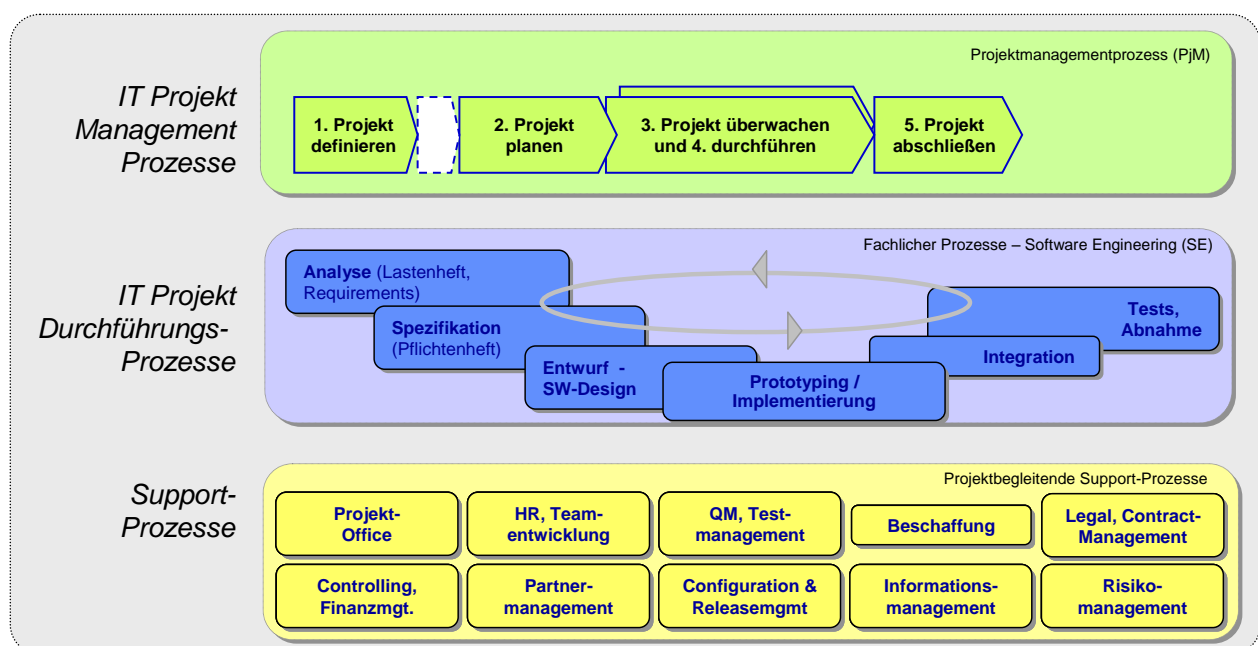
IT Projekt Management Prozesse

Projektmanagementprozess (PjM)

1. Projekt definieren

2. Projekt planen

3. Projekt überwachen und 4. durchführen

5. Projekt abschließen

IT Projekt Durchführungs-Prozesse

Fachlicher Prozesse – Software Engineering (SE)

Analyse (Lastenheft, Requirements)

Spezifikation (Pflichtenheft)

Entwurf - SW-Design

Prototyping / Implementierung

Integration

Tests, Abnahme

Support-Prozesse

Projektbegleitende Support-Prozesse

| Projekt-Office | HR, Team-entwicklung | QM, Test-management | Beschaffung | Legal, Contract-Management |
|---|---|---|---|---|
| Controlling, Finanzmgt. | Partner-management | Configuration & Releasemgmt | Informations-management | Risiko-management |